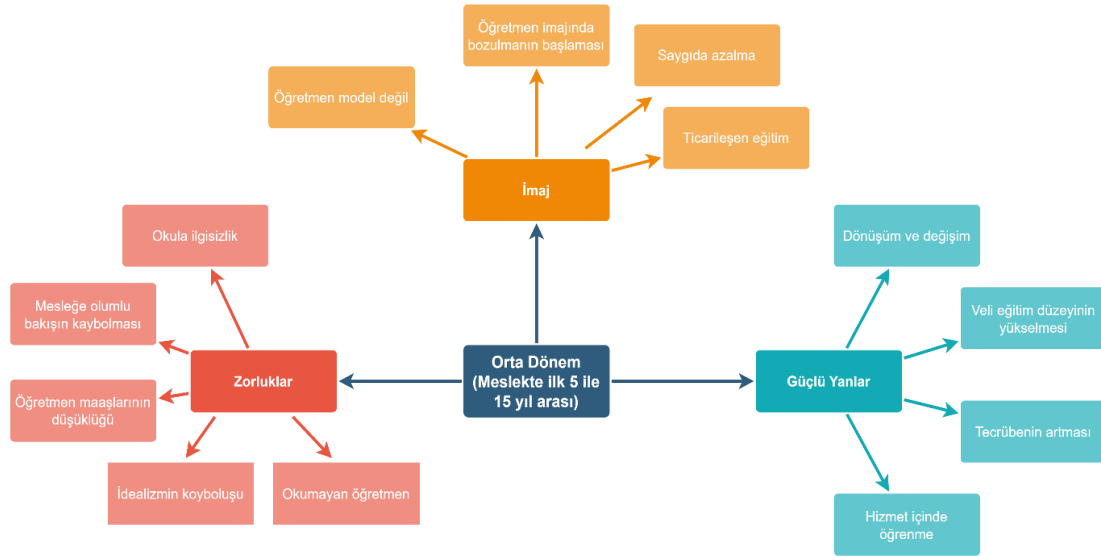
Öğretmen imajında bozulmanın başlaması

Saygıda azalma

Öğretmen model değil

Ticarileşen eğitim

İmaj

Okula ilgisizlik

Dönüşüm ve değişim

Mesleğe olumlu bakışın kaybolması

Veli eğitim düzeyinin yükselmesi

Zorluklar

Orta Dönem (Meslekte ilk 5 ile 15 yıl arası)

Güçlü Yanlar

Öğretmen maaşlarının düşüklüğü

Tecrübenin artması

İdealizmin koybolușu

Okumayan öğretmen

Hizmet içinde öğrenme